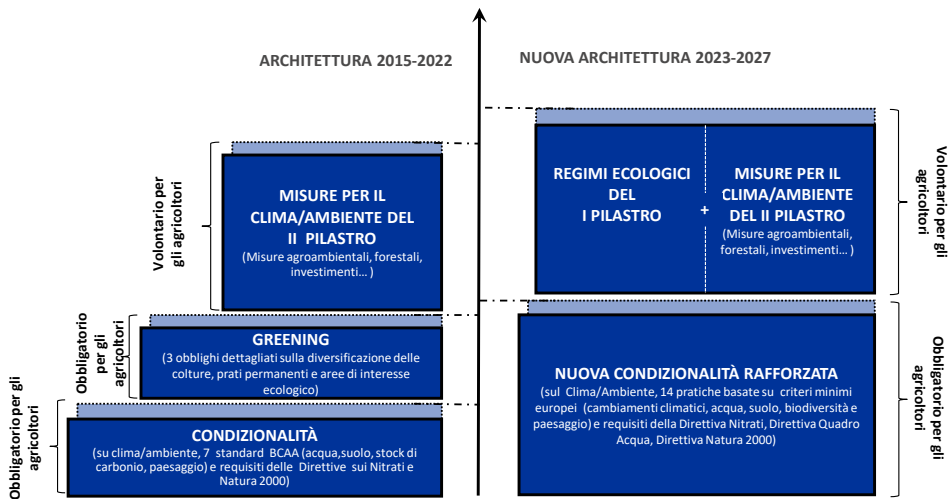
ARCHITETTURA 2015-2022

NUOVA ARCHITETTURA 2023-2027

Volontario per gli agricoltori

MISURE PER IL CLIMA/AMBIENTE DEL II PILASTRO
(Misure agroambientali, forestali, investimenti… )

Obbligatorio per gli agricoltori

GREENING
(3 obblighi dettagliati sulla diversificazione delle colture, prati permanenti e aree di interesse ecologico)

Obbligatorio per gli agricoltori

CONDIZIONALITÀ
(su clima/ambiente, 7 standard BCAA (acqua,suolo, stock di carbonio, paesaggio) e requisiti delle Direttive sui Nitrati e Natura 2000)

REGIMI ECOLOGICI DEL I PILASTRO

+

MISURE PER IL CLIMA/AMBIENTE DEL II PILASTRO
(Misure agroambientali, forestali, investimenti… )

Volontario per gli agricoltori

NUOVA CONDIZIONALITÀ RAFFORZATA
(sul Clima/Ambiente, 14 pratiche basate su criteri minimi europei (cambiamenti climatici, acqua, suolo, biodiversità e paesaggio) e requisiti della Direttiva Nitrati, Direttiva Quadro Acqua, Direttiva Natura 2000)

Obbligatorio per gli agricoltori